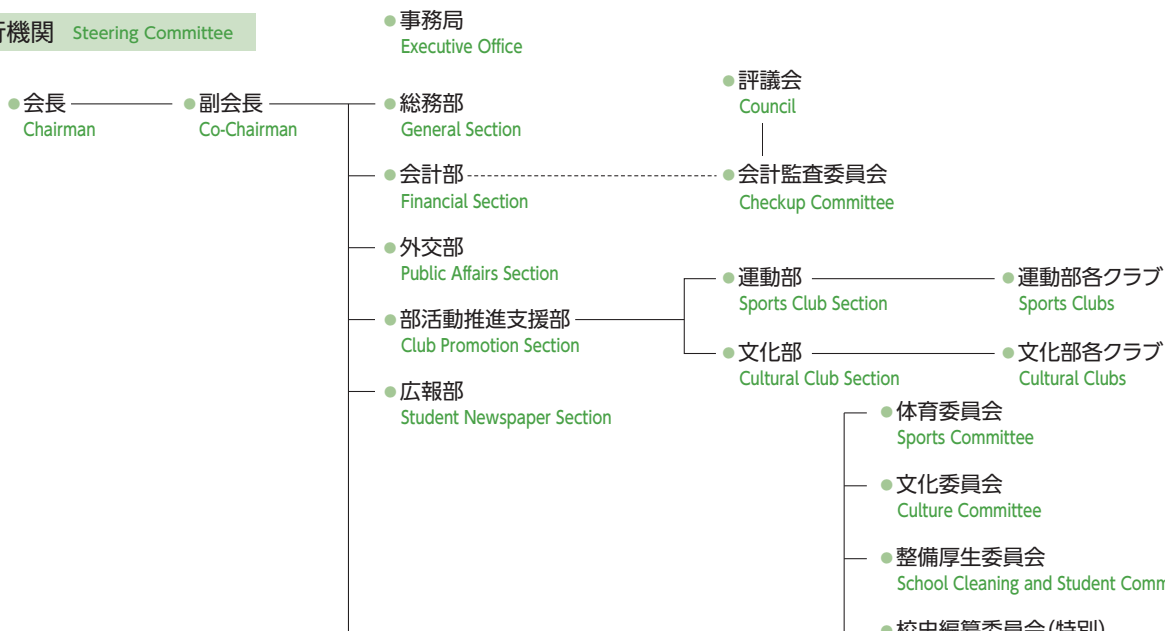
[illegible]機関 Steering Committee

事務局
Executive Office

会長
Chairman

副会長
Co-Chairman

総務部
General Section

評議会
Council

会計部
Financial Section

会計監査委員会
Checkup Committee

外交部
Public Affairs Section

部活動推進支援部
Club Promotion Section

運動部
Sports Club Section

運動部各クラブ
Sports Clubs

文化部
Cultural Club Section

文化部各クラブ
Cultural Clubs

広報部
Student Newspaper Section

体育委員会
Sports Committee

文化委員会
Culture Committee

整備厚生委員会
School Cleaning and Student Comm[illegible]

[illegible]